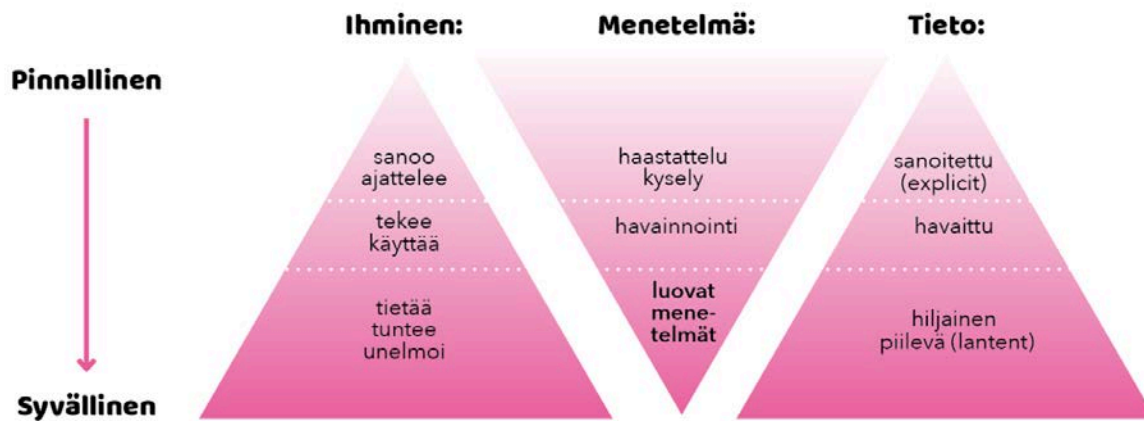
Ihminen:

Menetelmä:

Tieto:

Pinnallinen

Syvällinen

sanoo
ajattelee

tekee
käyttää

tietää
tuntee
unelmoi

haastattelu
kysely

havainnointi

luovat
mene-
telmät

sanoitettu
(explicit)

havaittu

hiljainen
piilevä (lantent)